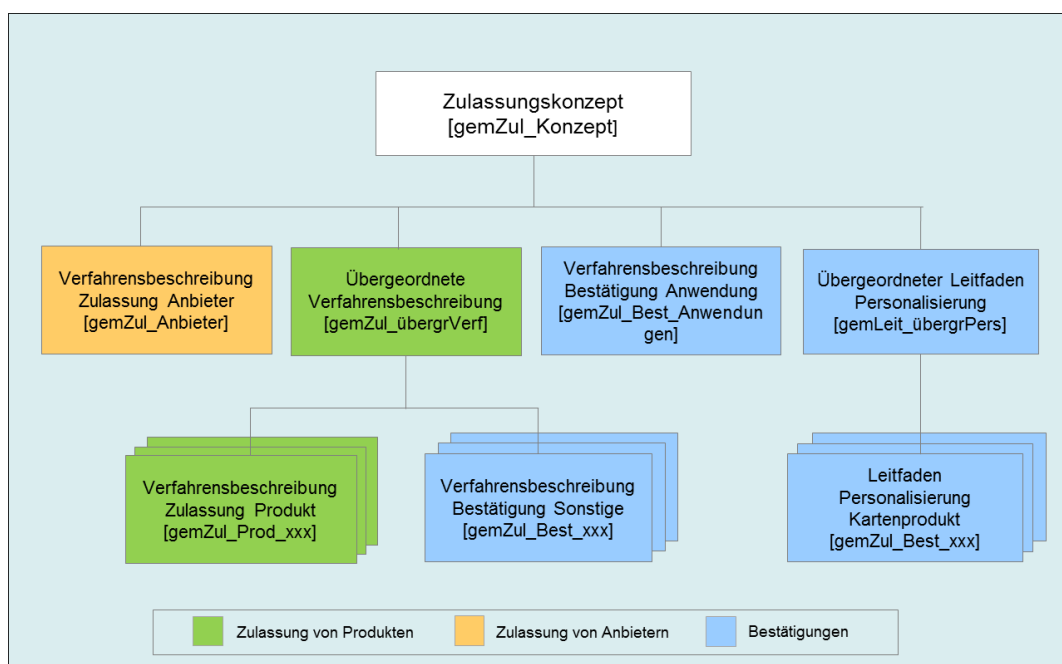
Zulassungskonzept
[gemZul_Konzept]

Verfahrensbeschreibung
Zulassung Anbieter
[gemZul_Anbieter]

Übergeordnete
Verfahrensbeschreibung
[gemZul_übergrVerf]

Verfahrensbeschreibung
Bestätigung Anwendung
[gemZul_Best_Anwendungen]

Übergeordneter Leitfaden
Personalisierung
[gemLeit_übergrPers]

Verfahrensbeschreibung
Zulassung Produkt
[gemZul_Prod_xxx]

Verfahrensbeschreibung
Bestätigung Sonstige
[gemZul_Best_xxx]

Leitfaden
Personalisierung
Kartenprodukt
[gemZul_Best_xxx]

Zulassung von Produkten
Zulassung von Anbietern
Bestätigungen